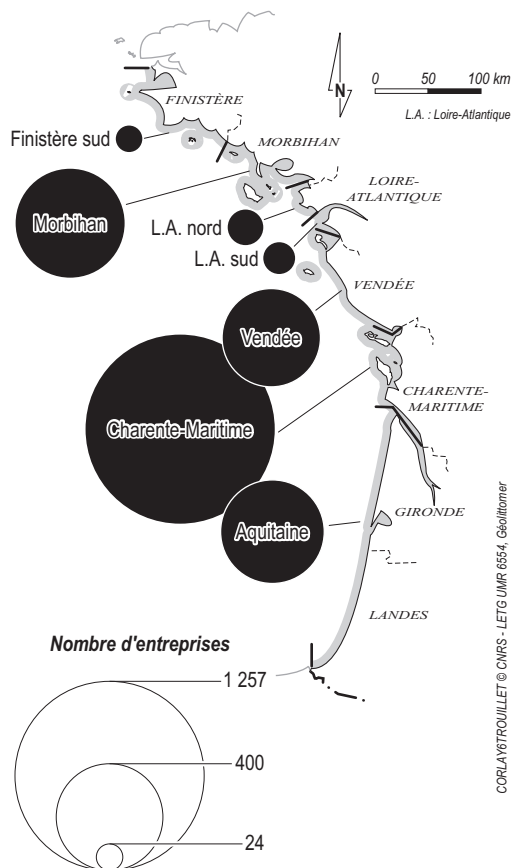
N

0 50 100 km

L.A. : Loire-Atlantique

FINISTÈRE

Finistère sud

MORBIHAN

Morbihan

LOIRE-ATLANTIQUE

L.A. nord

L.A. sud

VENDÉE

Vendée

Charente-Maritime

CHARENTE-MARITIME

Aquitaine

GIRONDE

LANDES

Nombre d'entreprises

1 257

400

24

CORLAY6TROUILLET © CNRS - LETG UMR 6554, Géolittomer